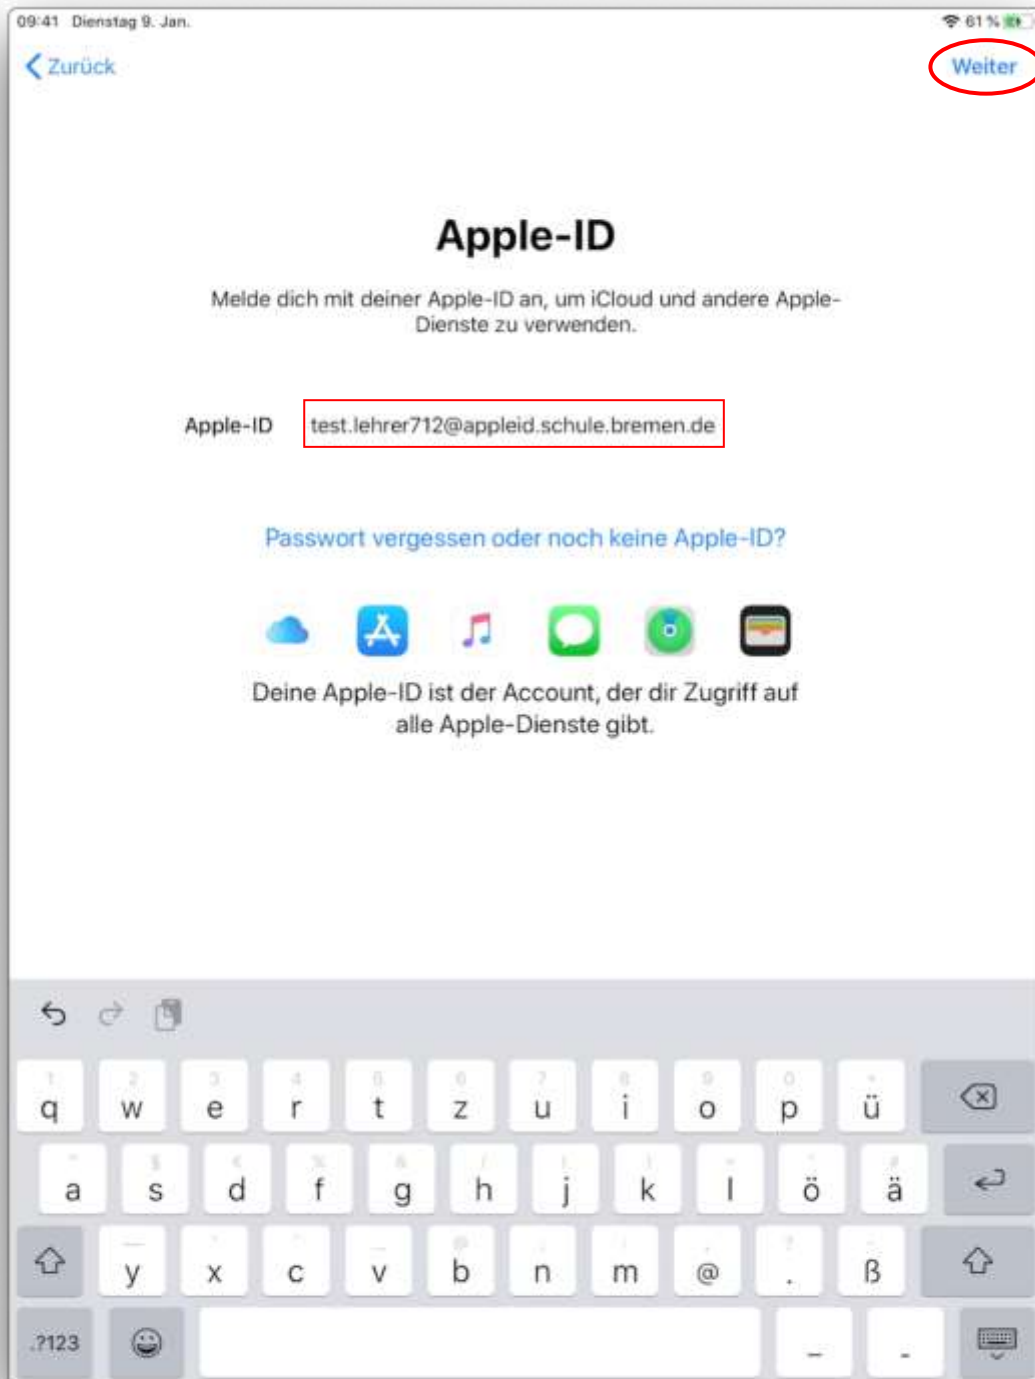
09:41 Dienstag 9. Jan.

61 %

Zurück

Weiter

Apple-ID

Melde dich mit deiner Apple-ID an, um iCloud und andere Apple-Dienste zu verwenden.

Apple-ID test.lehrer712@appleid.schule.bremen.de

Passwort vergessen oder noch keine Apple-ID?

Deine Apple-ID ist der Account, der dir Zugriff auf alle Apple-Dienste gibt.

1 q 2 w 3 e 4 r 5 t 6 z 7 u 8 i 9 o 0 p ü
a s d f g h j k l ö ä
y x c v b n m @ . ß
.?123 _ -